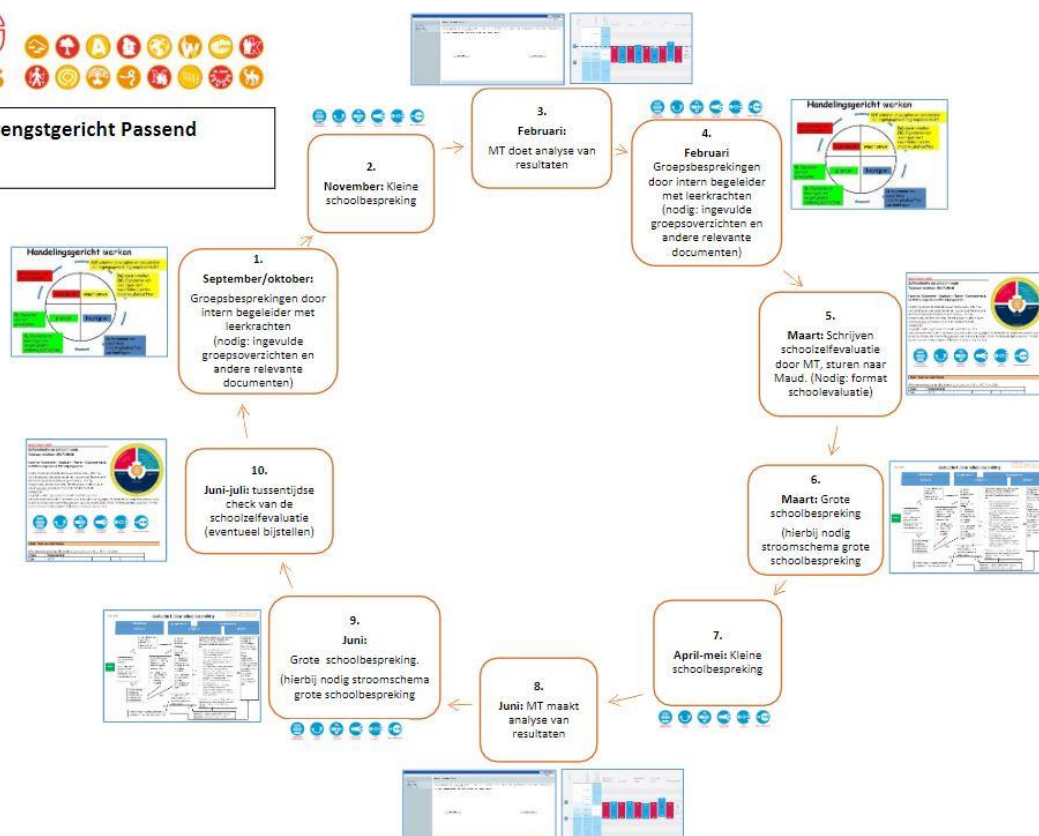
engstgericht Passend

1.
September/oktober:
Groepsbesprekingen door intern begeleider met leerkrachten
(nodig: ingevulde groepsoverzichten en andere relevante documenten)

2.
November: Kleine schoolbespreking

3.
Februari:
MT doet analyse van resultaten

4.
Februari
Groepsbesprekingen door intern begeleider met leerkrachten
(nodig: ingevulde groepsoverzichten en andere relevante documenten)

5.
Maart: Schrijven schoolzelfevaluatie door MT, sturen naar Maud. (Nodig: format schoolevaluatie)

6.
Maart: Grote schoolbespreking
(hierbij nodig stroomschema grote schoolbespreking

7.
April-mei: Kleine schoolbespreking

8.
Juni: MT maakt analyse van resultaten

9.
Juni:
Grote schoolbespreking.
(hierbij nodig stroomschema grote schoolbespreking

10.
Juni-juli: tussentijdse check van de schoolzelfevaluatie (eventueel bijstellen)

Handelingsgericht werken

Handelingsgericht werken